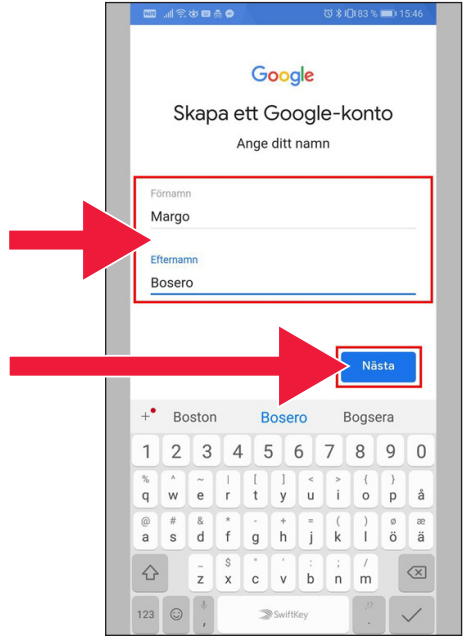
83 % 15:46

Google

Skapa ett Google-konto

Ange ditt namn

Förnamn

Margo

Efternamn

Bosero

Nästa

+ Boston Bosero Bogsera

1 2 3 4 5 6 7 8 9 0

% q ^ w ~ e | r [ t ] y < u > i { o } p å

@ a # s & d * f - g + h = j ( k ) l ø ö æ ä

z $ x " c ' v : b ; n / m

123 , SwiftKey ?